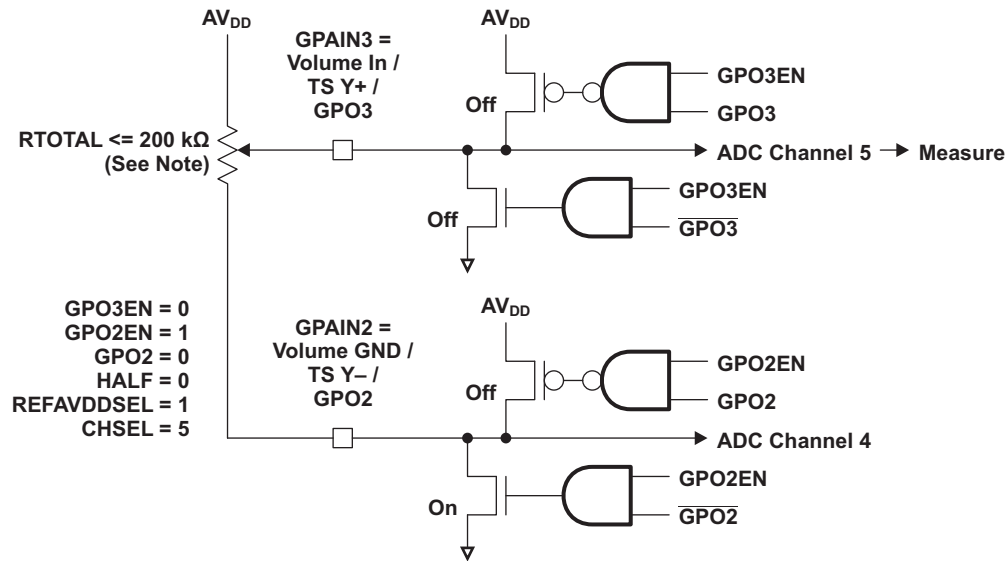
$AV_{DD}$

GPAIN3 = Volume In / TS Y+ / GPO3

$AV_{DD}$

GPO3EN

GPO3

Off

RTOTAL <= 200 kΩ (See Note)

ADC Channel 5 → Measure

GPO3EN

Off

$\overline{GPO3}$

GPO3EN = 0
GPO2EN = 1
GPO2 = 0
HALF = 0
REFAVDDSEL = 1
CHSEL = 5

GPAIN2 = Volume GND / TS Y– / GPO2

$AV_{DD}$

GPO2EN

Off

GPO2

ADC Channel 4

GPO2EN

On

$\overline{GPO2}$